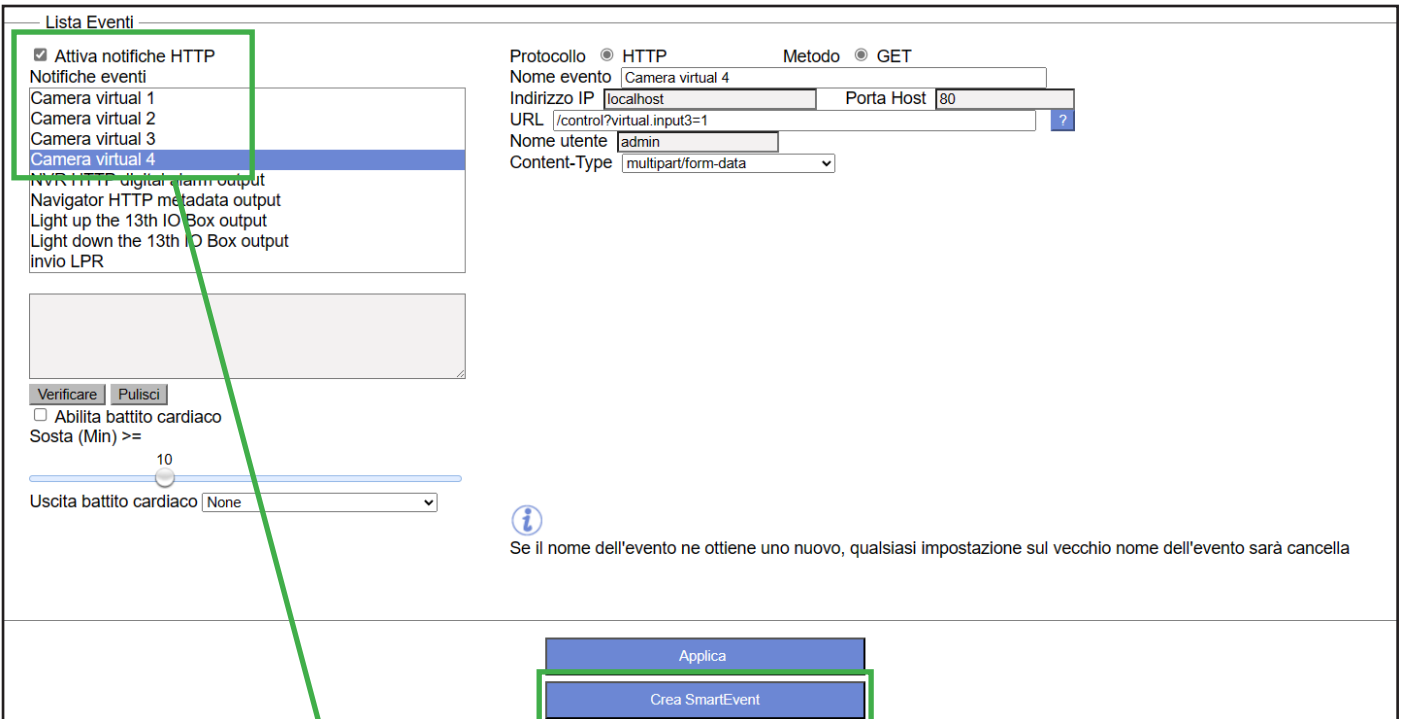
Lista Eventi

Attiva notifiche HTTP
Notifiche eventi
Camera virtual 1
Camera virtual 2
Camera virtual 3
Camera virtual 4
NVR HTTP digital alarm output
Navigator HTTP metadata output
Light up the 13th IO Box output
Light down the 13th IO Box output
invio LPR

Verificare Pulisci
Abilita battito cardiaco
Sosta (Min) >=
10
Uscita battito cardiaco None

Protocollo HTTP Metodo GET
Nome evento Camera virtual 4
Indirizzo IP localhost Porta Host 80
URL /control?virtual.input3=1 ?
Nome utente admin
Content-Type multipart/form-data

Se il nome dell'evento ne ottiene uno nuovo, qualsiasi impostazione sul vecchio nome dell'evento sarà cancella

Applica
Crea SmartEvent